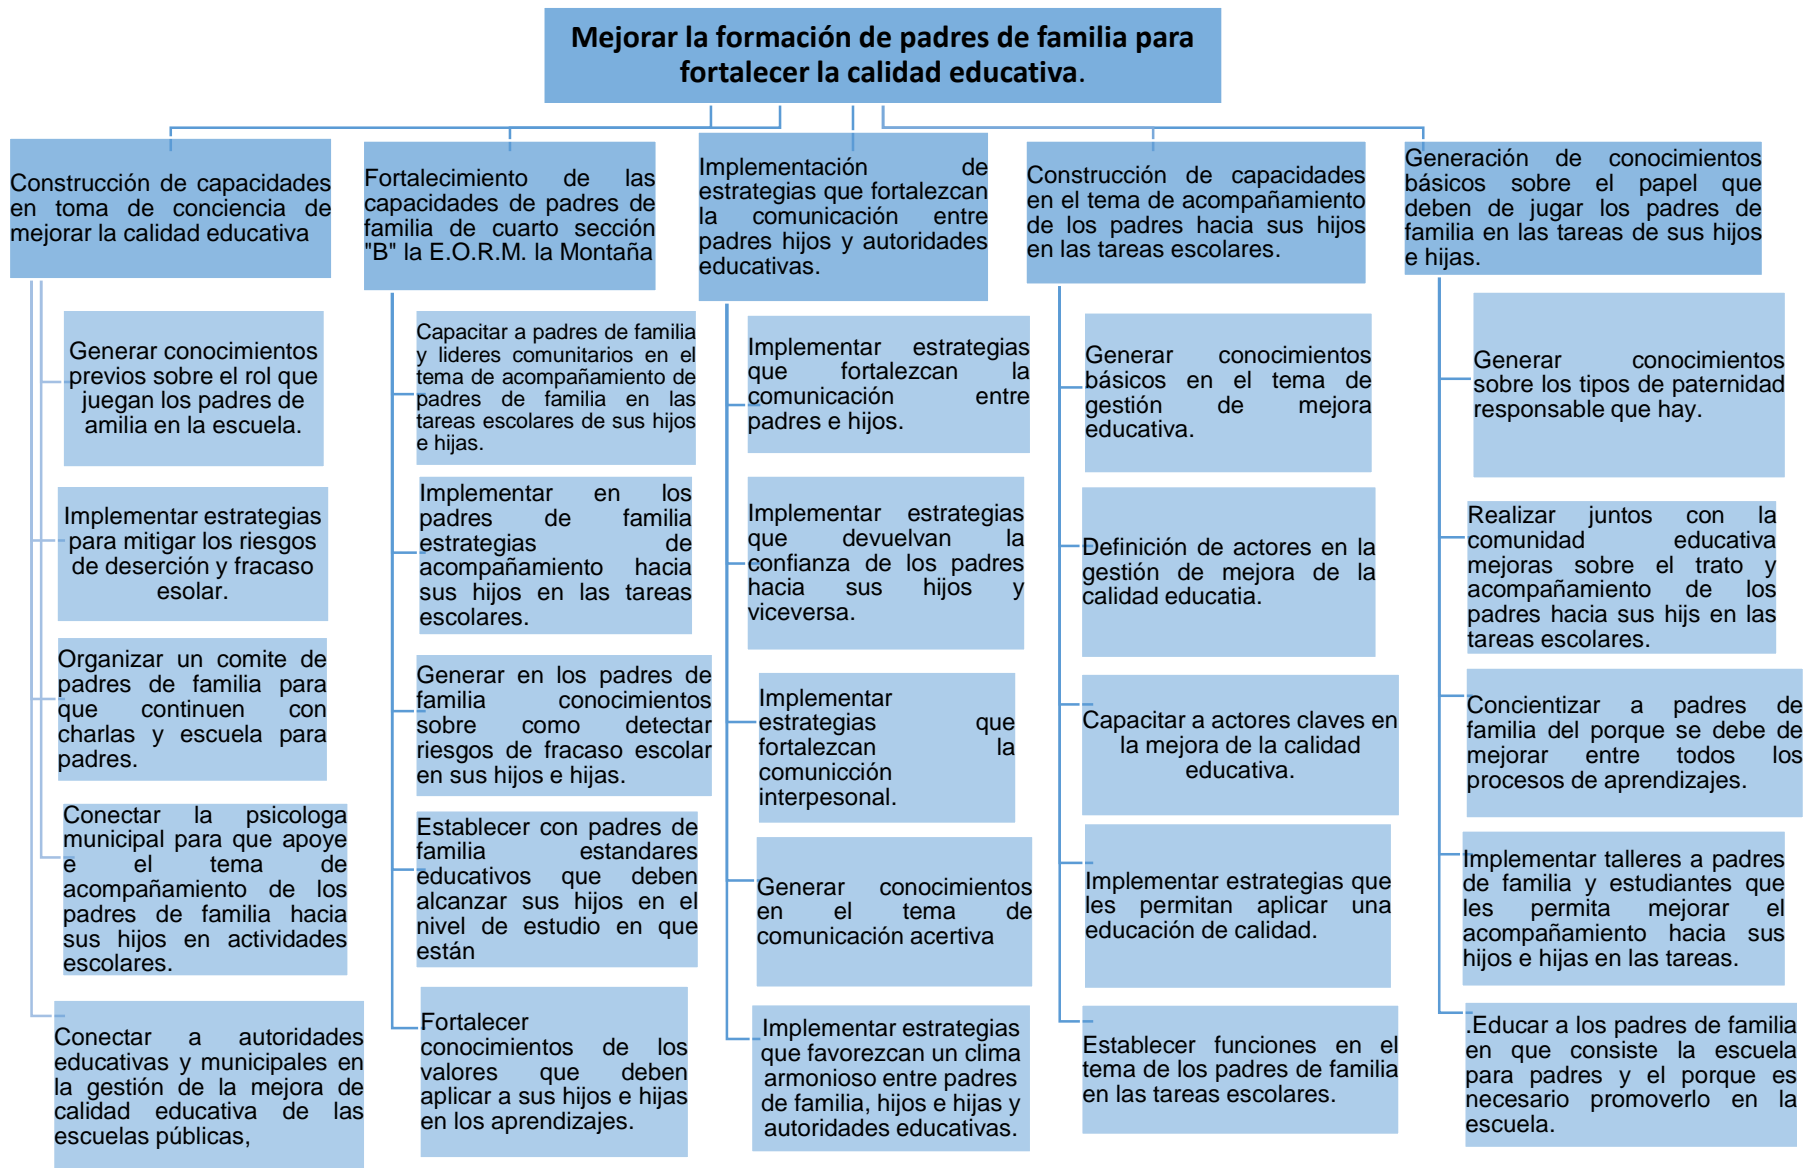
Mejorar la formación de padres de familia para fortalecer la calidad educativa.

Construcción de capacidades en toma de conciencia de mejorar la calidad educativa

Generar conocimientos previos sobre el rol que juegan los padres de amilia en la escuela.

Implementar estrategias para mitigar los riesgos de deserción y fracaso esolar.

Organizar un comite de padres de familia para que continuen con charlas y escuela para padres.

Conectar la psicologa municipal para que apoye e el tema de acompañamiento de los padres de familia hacia sus hijos en actividades escolares.

Conectar a autoridades educativas y municipales en la gestión de la mejora de calidad educativa de las escuelas públicas,

Fortalecimiento de las capacidades de padres de familia de cuarto sección "B" la E.O.R.M. la Montaña

Capacitar a padres de familia y lideres comunitarios en el tema de acompañamiento de padres de familia en las tareas escolares de sus hijos e hijas.

Implementar en los padres de familia estrategias de acompañamiento hacia sus hijos en las tareas escolares.

Generar en los padres de familia conocimientos sobre como detectar riesgos de fracaso escolar en sus hijos e hijas.

Establecer con padres de familia estandares educativos que deben alcanzar sus hijos en el nivel de estudio en que están

Fortalecer conocimientos de los valores que deben aplicar a sus hijos e hijas en los aprendizajes.

Implementación de estrategias que fortalezcan la comunicación entre padres hijos y autoridades educativas.

Implementar estrategias que fortalezcan la comunicación entre padres e hijos.

Implementar estrategias que devuelvan la confianza de los padres hacia sus hijos y viceversa.

Implementar estrategias que fortalezcan la comunicción interpesonal.

Generar conocimientos en el tema de comunicación acertiva

Implementar estrategias que favorezcan un clima armonioso entre padres de familia, hijos e hijas y autoridades educativas.

Construcción de capacidades en el tema de acompañamiento de los padres hacia sus hijos en las tareas escolares.

Generar conocimientos básicos en el tema de gestión de mejora educativa.

Definición de actores en la gestión de mejora de la calidad educatia.

Capacitar a actores claves en la mejora de la calidad educativa.

Implementar estrategias que les permitan aplicar una educación de calidad.

Establecer funciones en el tema de los padres de familia en las tareas escolares.

Generación de conocimientos básicos sobre el papel que deben de jugar los padres de familia en las tareas de sus hijos e hijas.

Generar conocimientos sobre los tipos de paternidad responsable que hay.

Realizar juntos con la comunidad educativa mejoras sobre el trato y acompañamiento de los padres hacia sus hijs en las tareas escolares.

Concientizar a padres de familia del porque se debe de mejorar entre todos los procesos de aprendizajes.

Implementar talleres a padres de familia y estudiantes que les permita mejorar el acompañamiento hacia sus hijos e hijas en las tareas.

.Educar a los padres de familia en que consiste la escuela para padres y el porque es necesario promoverlo en la escuela.